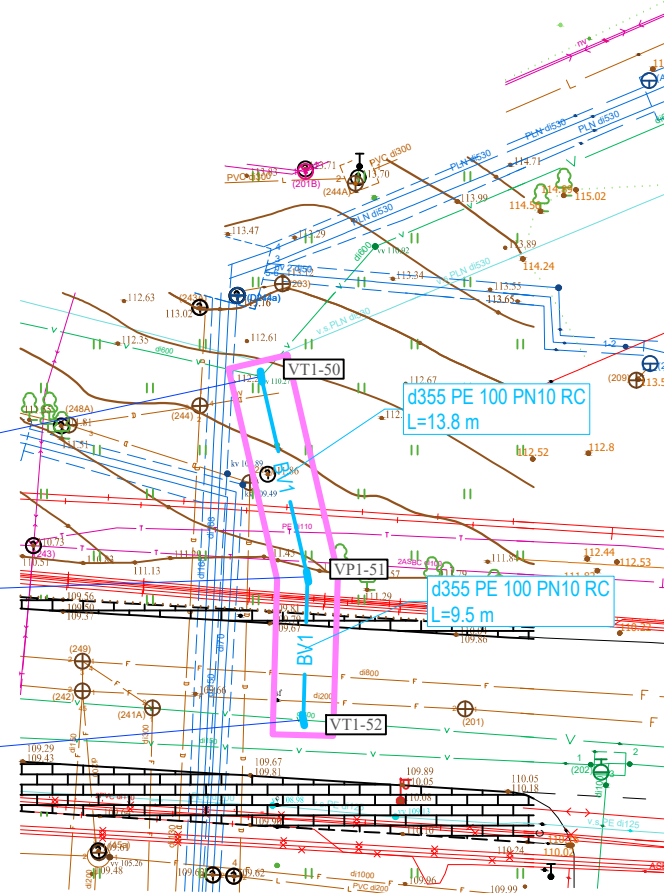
VT1-50

d355 PE 100 PN10 RC
L=13.8 m

VP1-51

d355 PE 100 PN10 RC
L=9.5 m

VT1-52

BV1

PLN di530
PLN di530
PLN di530
PLN di530
PVC di300
PVC di300
(201B)
(244A)
113.70
114.71
113.99
114.53
115.02
113.47
113.29
113.89
114.24
113.34
113.53
113.65
112.63
113.02
112.61
112.35
(203)
(244)
(248A)
112.67
112.52
112.8
112.44
112.53
111.13
109.56
109.37
111.29
109.86
(249)
(242)
(241A)
(201)
109.29
109.43
109.67
109.81
109.89
110.05
110.05
110.18
110.08
(209)
(202)
(243)
110.51
v.s.PLN di530
v.s.PLN di530
di600
di800
di200
di100
PVC di200
v.s.PE di125
109.99
109.48